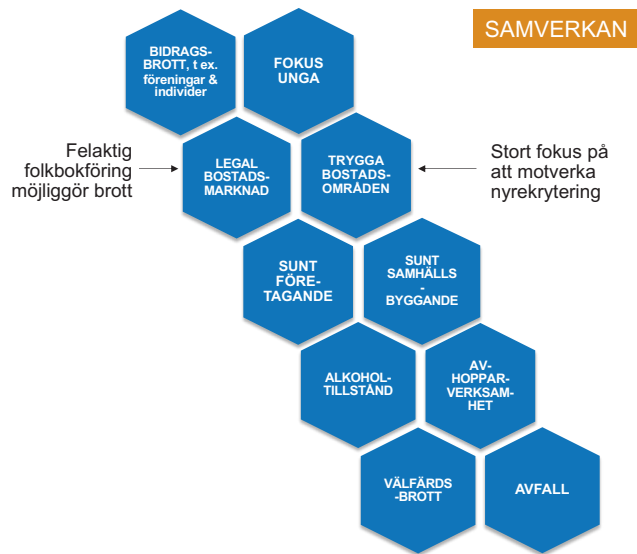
SAMVERKAN

BIDRAGS-BROTT, t ex. föreningar & individer

FOKUS UNGA

Felaktig folkbokföring möjliggör brott

LEGAL BOSTADS-MARKNAD

TRYGGA BOSTADS-OMRÅDEN

Stort fokus på att motverka nyrekrytering

SUNT FÖRE-TAGANDE

SUNT SAMHÄLLS - BYGGANDE

ALKOHOL-TILLSTÅND

AV-HOPPAR-VERKSAM-HET

VÄLFÄRDS -BROTT

AVFALL